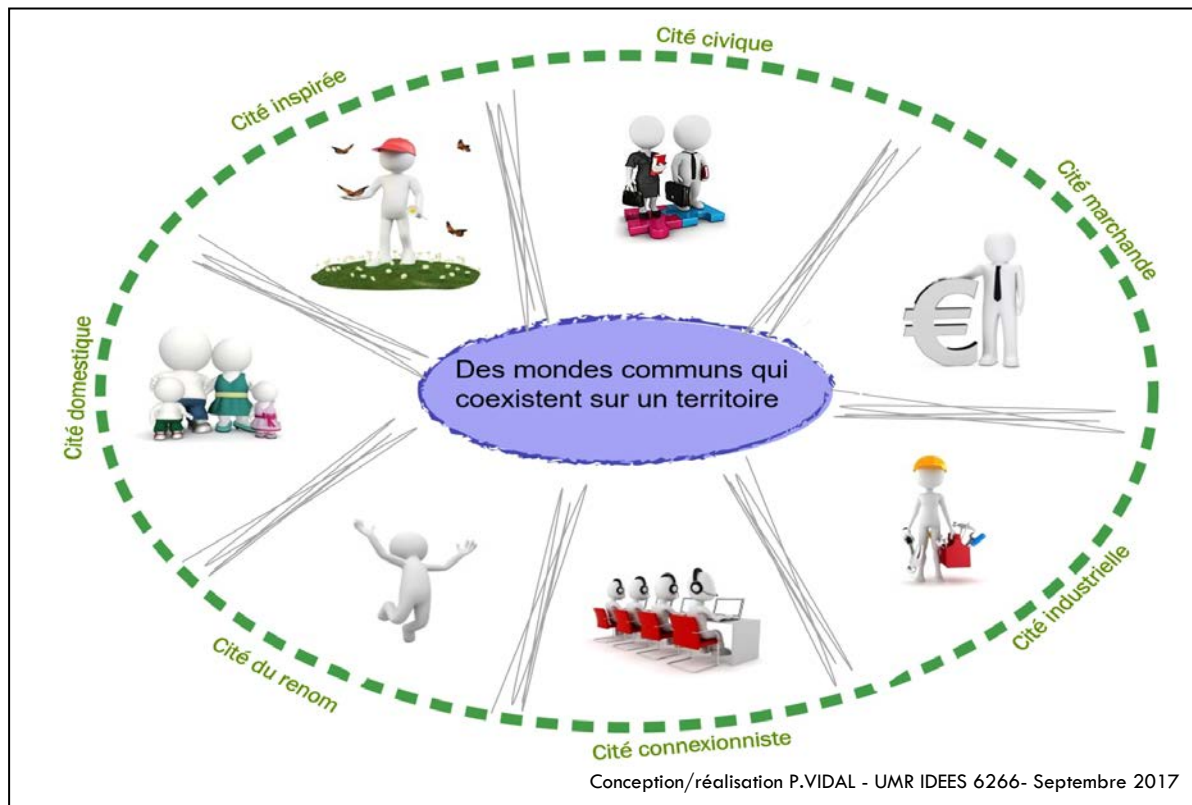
Cité civique

Cité inspirée

Cité marchande

Cité domestique

Des mondes communs qui coexistent sur un territoire

Cité industrielle

Cité du renom

Cité connexionniste

Conception/réalisation P.VIDAL - UMR IDEES 6266- Septembre 2017